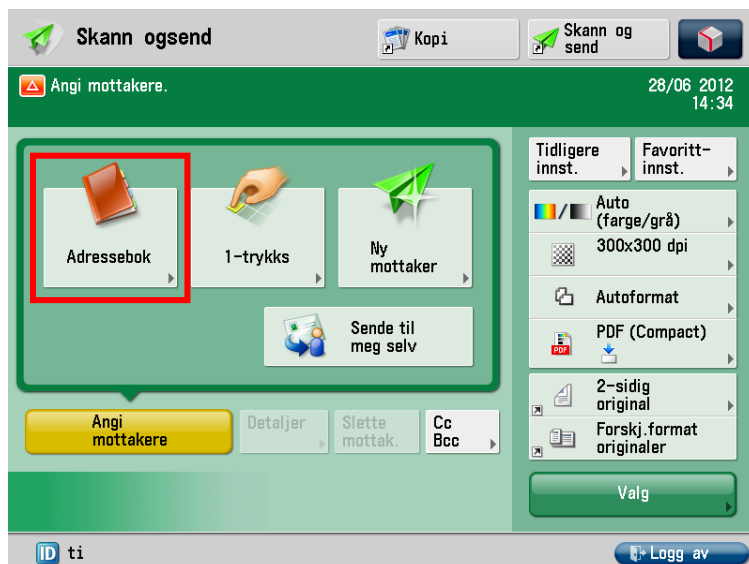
Skann ogsend

Kopi

Skann og send

Angi mottakere.

28/06 2012 14:34

Adressebok

1-trykks

Ny mottaker

Sende til meg selv

Angi mottakere

Detaljer

Slette mottak.

Cc Bcc

Tidligere innst.

Favoritt-innst.

Auto (farge/grå)

300x300 dpi

Autoformat

PDF (Compact)

2-sidig original

Forskj.format originaler

Valg

ti

Logg av